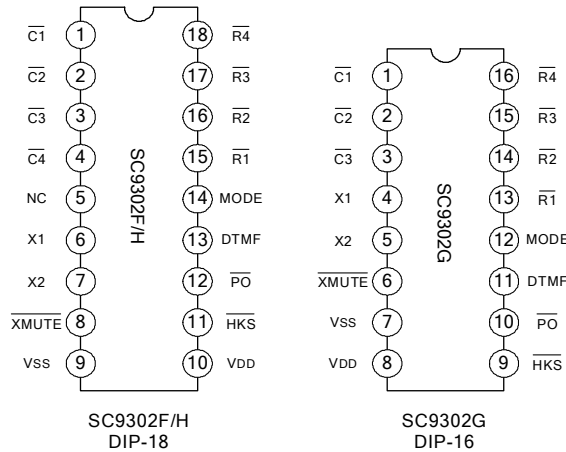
$\overline{C1}$ 1
$\overline{C2}$ 2
$\overline{C3}$ 3
$\overline{C4}$ 4
NC 5
X1 6
X2 7
$\overline{XMUTE}$ 8
VSS 9
18 $\overline{R4}$
17 $\overline{R3}$
16 $\overline{R2}$
15 $\overline{R1}$
14 MODE
13 DTMF
12 $\overline{PO}$
11 $\overline{HKS}$
10 VDD

SC9302F/H

SC9302F/H
DIP-18

$\overline{C1}$ 1
$\overline{C2}$ 2
$\overline{C3}$ 3
X1 4
X2 5
$\overline{XMUTE}$ 6
VSS 7
VDD 8
16 $\overline{R4}$
15 $\overline{R3}$
14 $\overline{R2}$
13 $\overline{R1}$
12 MODE
11 DTMF
10 $\overline{PO}$
9 $\overline{HKS}$

SC9302G

SC9302G
DIP-16